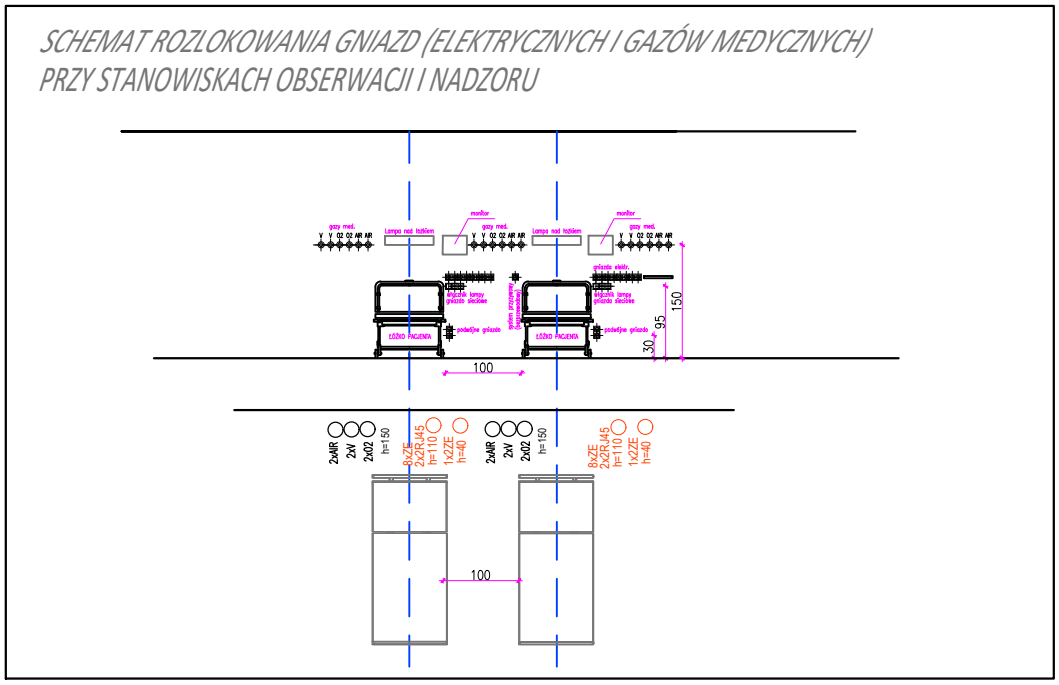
SCHEMAT ROZLOKOWANIA GNIAZD (ELEKTRYCZNYCH I GAZÓW MEDYCZNYCH)
PRZY STANOWISKACH OBSERWACJI I NADZORU

gazy med.
V V O2 O2 AIR AIR
Lampa nad łóżkiem
monitor
gazy med.
V V O2 O2 AIR AIR
Lampa nad łóżkiem
monitor
V V O2 O2 AIR AIR
łącznik lampy
gniazdo sieciowe
system przywoławczy
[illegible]
gniazda elektr.
łącznik lampy
gniazdo sieciowe
ŁÓŻKO PACJENTA
podwójne gniazdo
ŁÓŻKO PACJENTA
podwójne gniazdo
150
95
30
100

2xAIR
2xV
2xO2
h=150
8xZE
2x2RJ45
h=110
1x2ZE
h=40
2xAIR
2xV
2xO2
h=150
8xZE
2x2RJ45
h=110
1x2ZE
h=40

100